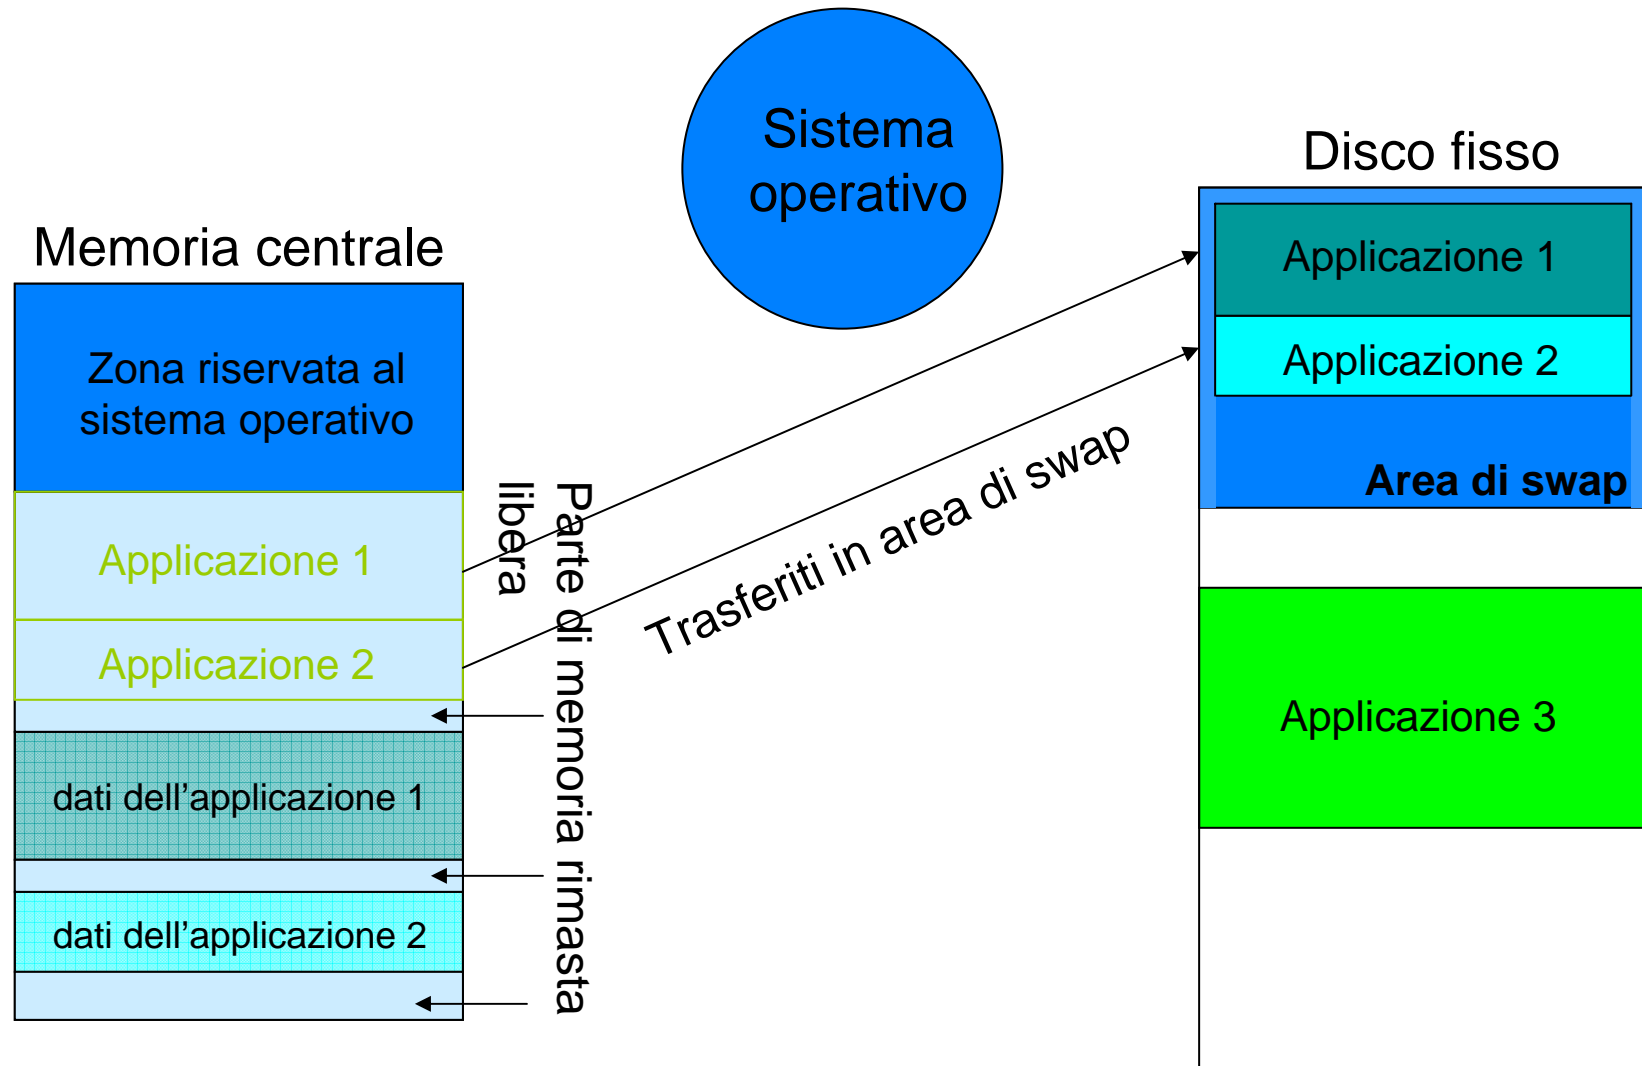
Sistema operativo

Disco fisso

Memoria centrale

Zona riservata al sistema operativo

Applicazione 1

Applicazione 2

dati dell’applicazione 1

dati dell’applicazione 2

Parte di memoria rimasta libera

Trasferiti in area di swap

Applicazione 1

Applicazione 2

Area di swap

Applicazione 3